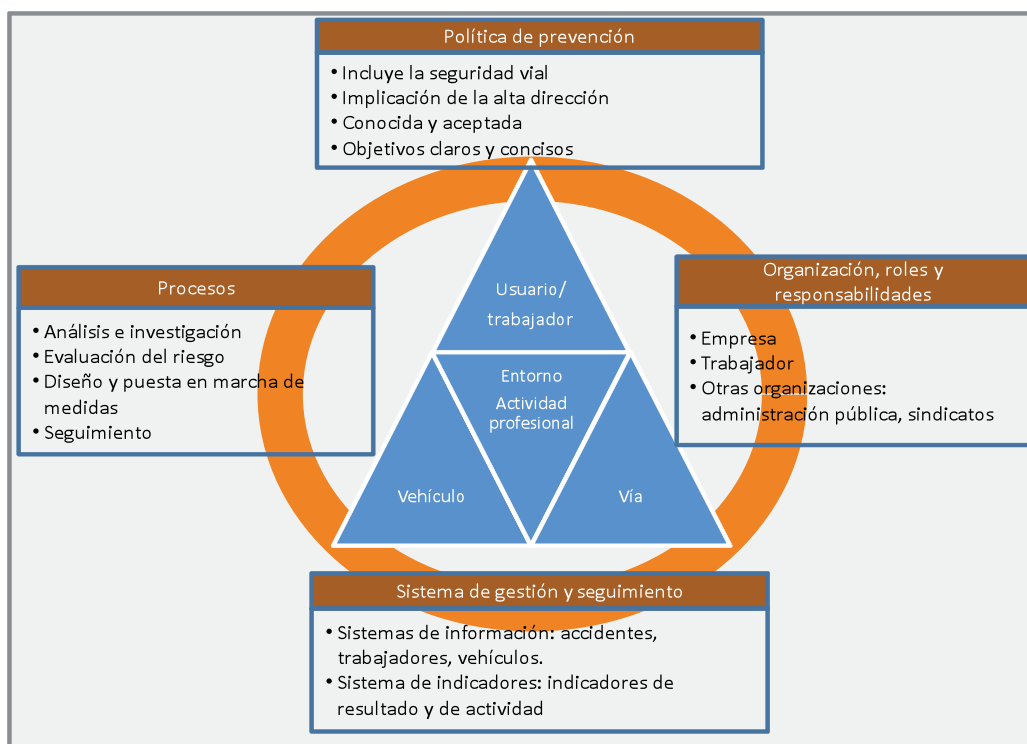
Política de prevención

• Incluye la seguridad vial
• Implicación de la alta dirección
• Conocida y aceptada
• Objetivos claros y concisos

Procesos

• Análisis e investigación
• Evaluación del riesgo
• Diseño y puesta en marcha de medidas
• Seguimiento

Usuario/ trabajador

Entorno
Actividad profesional

Vehículo

Vía

Organización, roles y responsabilidades

• Empresa
• Trabajador
• Otras organizaciones: administración pública, sindicatos

Sistema de gestión y seguimiento

• Sistemas de información: accidentes, trabajadores, vehículos.
• Sistema de indicadores: indicadores de resultado y de actividad